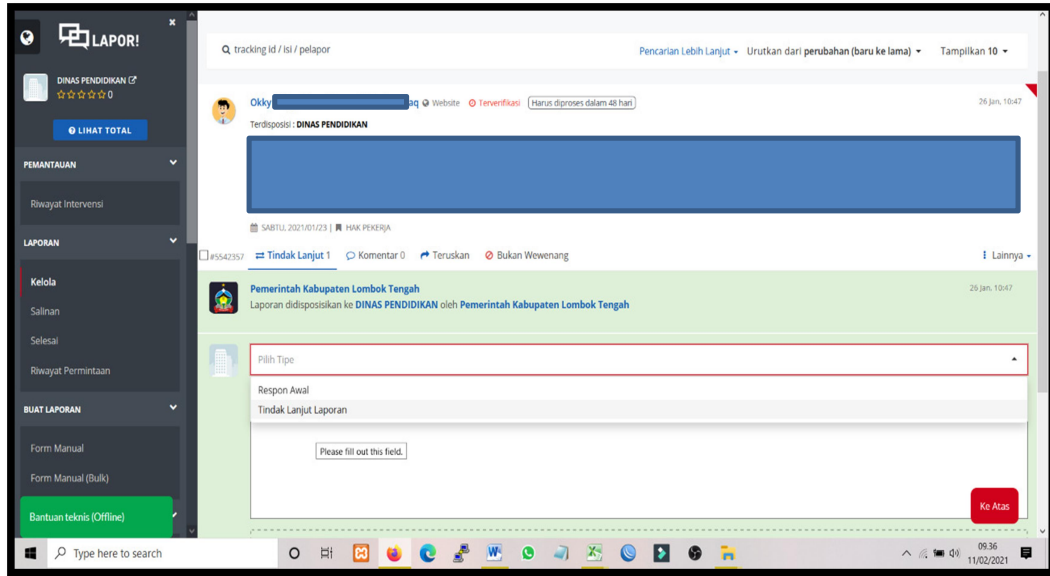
LAPOR!

DINAS PENDIDIKAN
☆☆☆☆☆0

LIHAT TOTAL

PEMANTAUAN

Riwayat Intervensi

LAPORAN

Kelola

Salinan

Selesai

Riwayat Permintaan

BUAT LAPORAN

Form Manual

Form Manual (Bulk)

Bantuan teknis (Offline)

tracking id / isi / pelapor

Pencarian Lebih Lanjut  Urutkan dari perubahan (baru ke lama)  Tampilkan 10

Okky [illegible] aq  Website  Terverifikasi  Harus diproses dalam 48 hari  26 Jan, 10:47

Terdisposisi : DINAS PENDIDIKAN

SABTU, 2021/01/23 | HAK PEKERJA

#5542357  Tindak Lanjut 1  Komentar 0  Teruskan  Bukan Wewenang  Lainnya

Pemerintah Kabupaten Lombok Tengah  26 Jan, 10:47

Laporan didisposisikan ke DINAS PENDIDIKAN oleh Pemerintah Kabupaten Lombok Tengah

Pilih Tipe

Respon Awal

Tindak Lanjut Laporan

Please fill out this field.

Ke Atas

Type here to search

09.36
11/02/2021